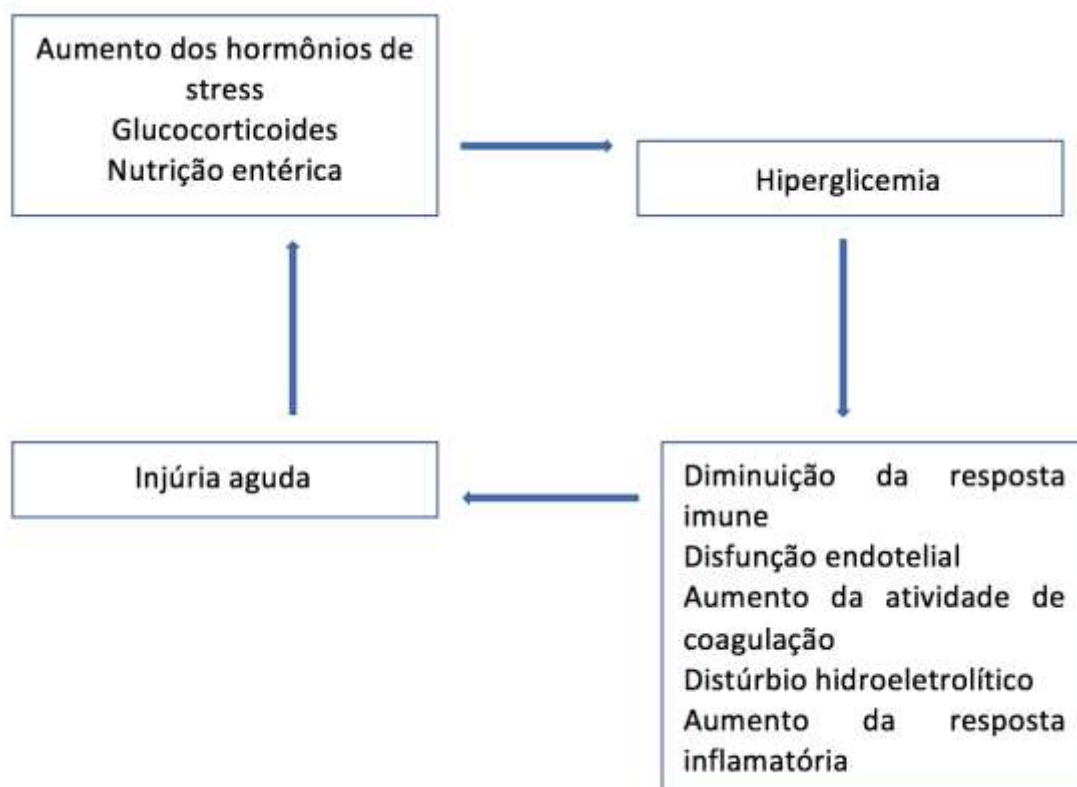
Aumento dos hormônios de stress
Glucocorticoides
Nutrição entérica

Hiperglicemia

Diminuição da resposta imune
Disfunção endotelial
Aumento da atividade de coagulação
Distúrbio hidroeletrolítico
Aumento da resposta inflamatória

Injúria aguda